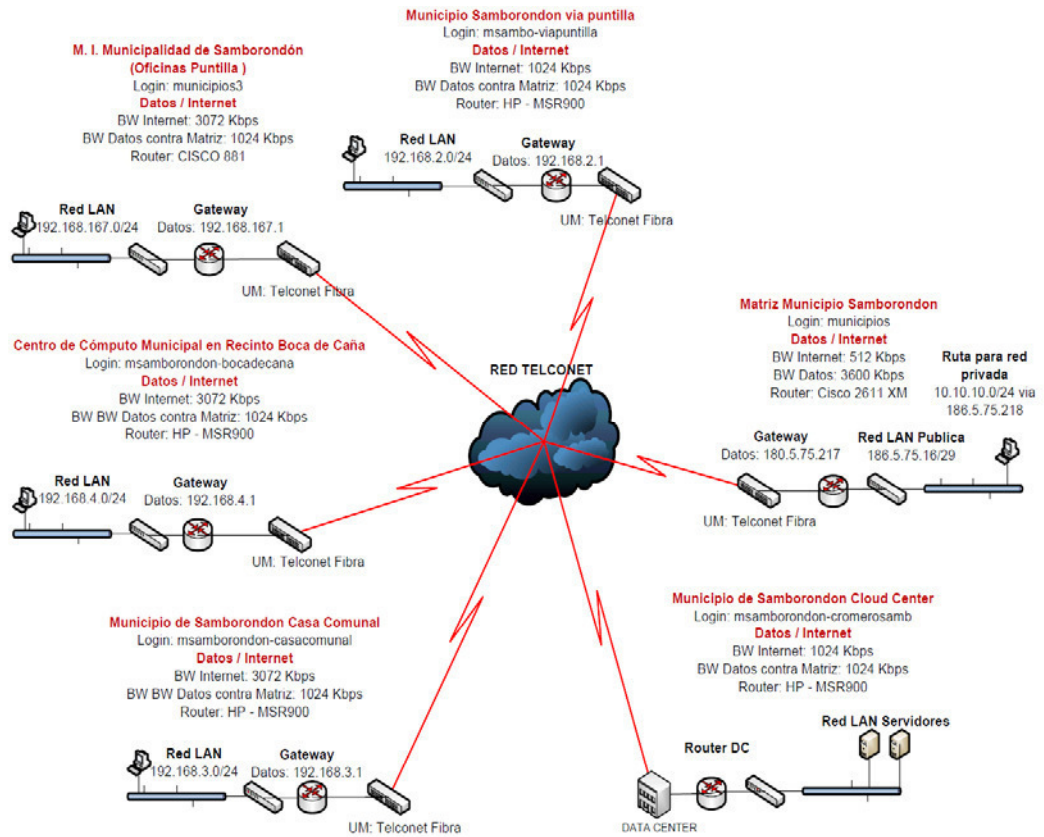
Municipio Samborondon via puntilla
Login: msambo-viapuntilla
Datos / Internet
BW Internet: 1024 Kbps
BW Datos contra Matriz: 1024 Kbps
Router: HP - MSR900

M. I. Municipalidad de Samborondón
(Oficinas Puntilla )
Login: municipios3
Datos / Internet
BW Internet: 3072 Kbps
BW Datos contra Matriz: 1024 Kbps
Router: CISCO 881

Red LAN
192.168.2.0/24

Gateway
Datos: 192.168.2.1

UM: Telconet Fibra

Red LAN
192.168.167.0/24

Gateway
Datos: 192.168.167.1

UM: Telconet Fibra

Matriz Municipio Samborondon
Login: municipios
Datos / Internet
BW Internet: 512 Kbps
BW Datos: 3600 Kbps
Router: Cisco 2611 XM

Ruta para red privada
10.10.10.0/24 via 186.5.75.218

Centro de Cómputo Municipal en Recinto Boca de Caña
Login: msamborondon-bocadecana
Datos / Internet
BW Internet: 3072 Kbps
BW BW Datos contra Matriz: 1024 Kbps
Router: HP - MSR900

RED TELCONET

Gateway
Datos: 180.5.75.217

Red LAN Publica
186.5.75.16/29

UM: Telconet Fibra

Red LAN
192.168.4.0/24

Gateway
Datos: 192.168.4.1

UM: Telconet Fibra

Municipio de Samborondon Cloud Center
Login: msamborondon-cromerosamb
Datos / Internet
BW Internet: 1024 Kbps
BW Datos contra Matriz: 1024 Kbps
Router: HP - MSR900

Municipio de Samborondon Casa Comunal
Login: msamborondon-casacomunal
Datos / Internet
BW Internet: 3072 Kbps
BW BW Datos contra Matriz: 1024 Kbps
Router: HP - MSR900

Red LAN Servidores

Router DC

Red LAN
192.168.3.0/24

Gateway
Datos: 192.168.3.1

UM: Telconet Fibra

DATA CENTER